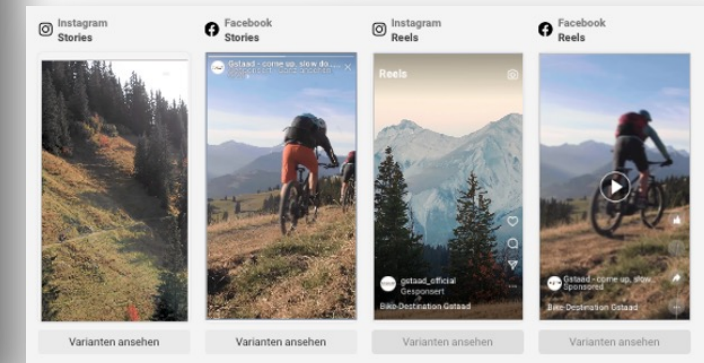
Instagram
Stories

Facebook
Stories

Instagram
Reels

Facebook
Reels

Gstaad - come up, slow do...

Reels

gstaad_official
Gesponsert

Bike-Destination Gstaad

Gstaad - come up, slow...
Sponsored

Bike-Destination Gstaad

Varianten ansehen

Varianten ansehen

Varianten ansehen

Varianten ansehen